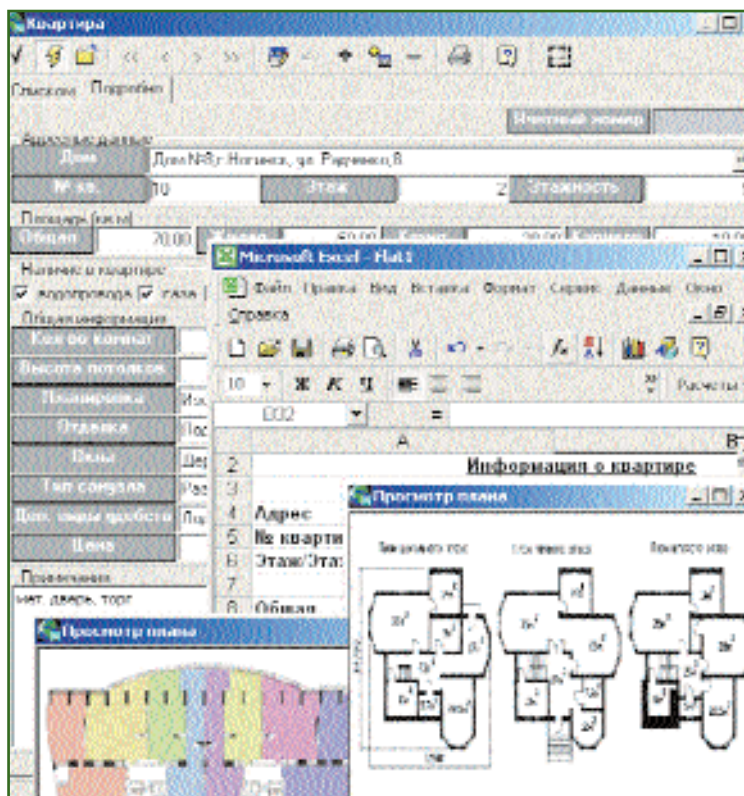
Квартира

Список Подробно

Учетный номер

Адресные данные

Дом

Дом №8 г. Ногинск, ул. Радченко, 8

№ кв.

10

Этаж

2

Этажность

Площадь (кв.м)

Общая

70,00

Жилая

50,00

Кухня

20,00

Наличие в квартире

водопровода

газа

Общая информация

Кол-во комнат

Высота потолков

Планировка

Отделка

Окна

Тип санузла

Доп. виды удобств

Цена

Примечания

нет. дверь, торг

Microsoft Excel - Flat1

Файл Правка Вид Вставка Формат Сервис Данные Окно Справка

10

Ж К Ч

Расчеты

B32

=

A

B

2

Информация о квартире

3

4

Адрес

5

№ кварти

6

Этаж/Эта

7

8

Общая

Просмотр плана

Просмотр плана